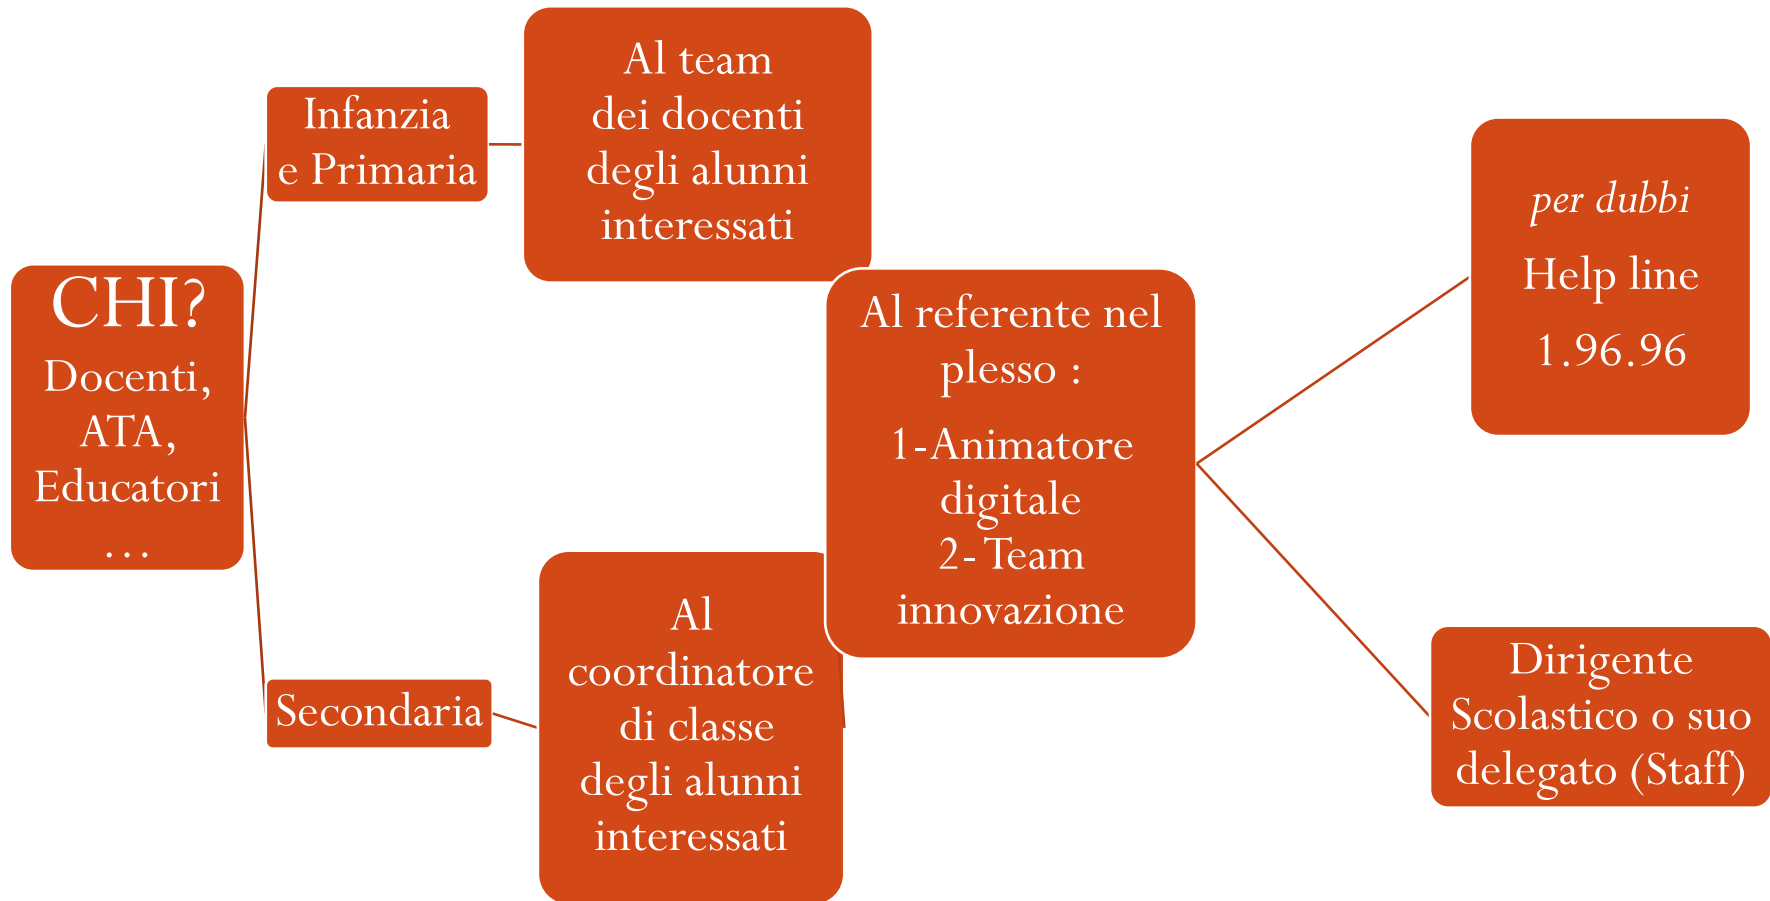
CHI?
Docenti,
ATA,
Educatori
…

Infanzia
e Primaria

Al team
dei docenti
degli alunni
interessati

Secondaria

Al
coordinatore
di classe
degli alunni
interessati

Al referente nel plesso :
1-Animatore digitale
2- Team innovazione

per dubbi
Help line
1.96.96

Dirigente Scolastico o suo delegato (Staff)